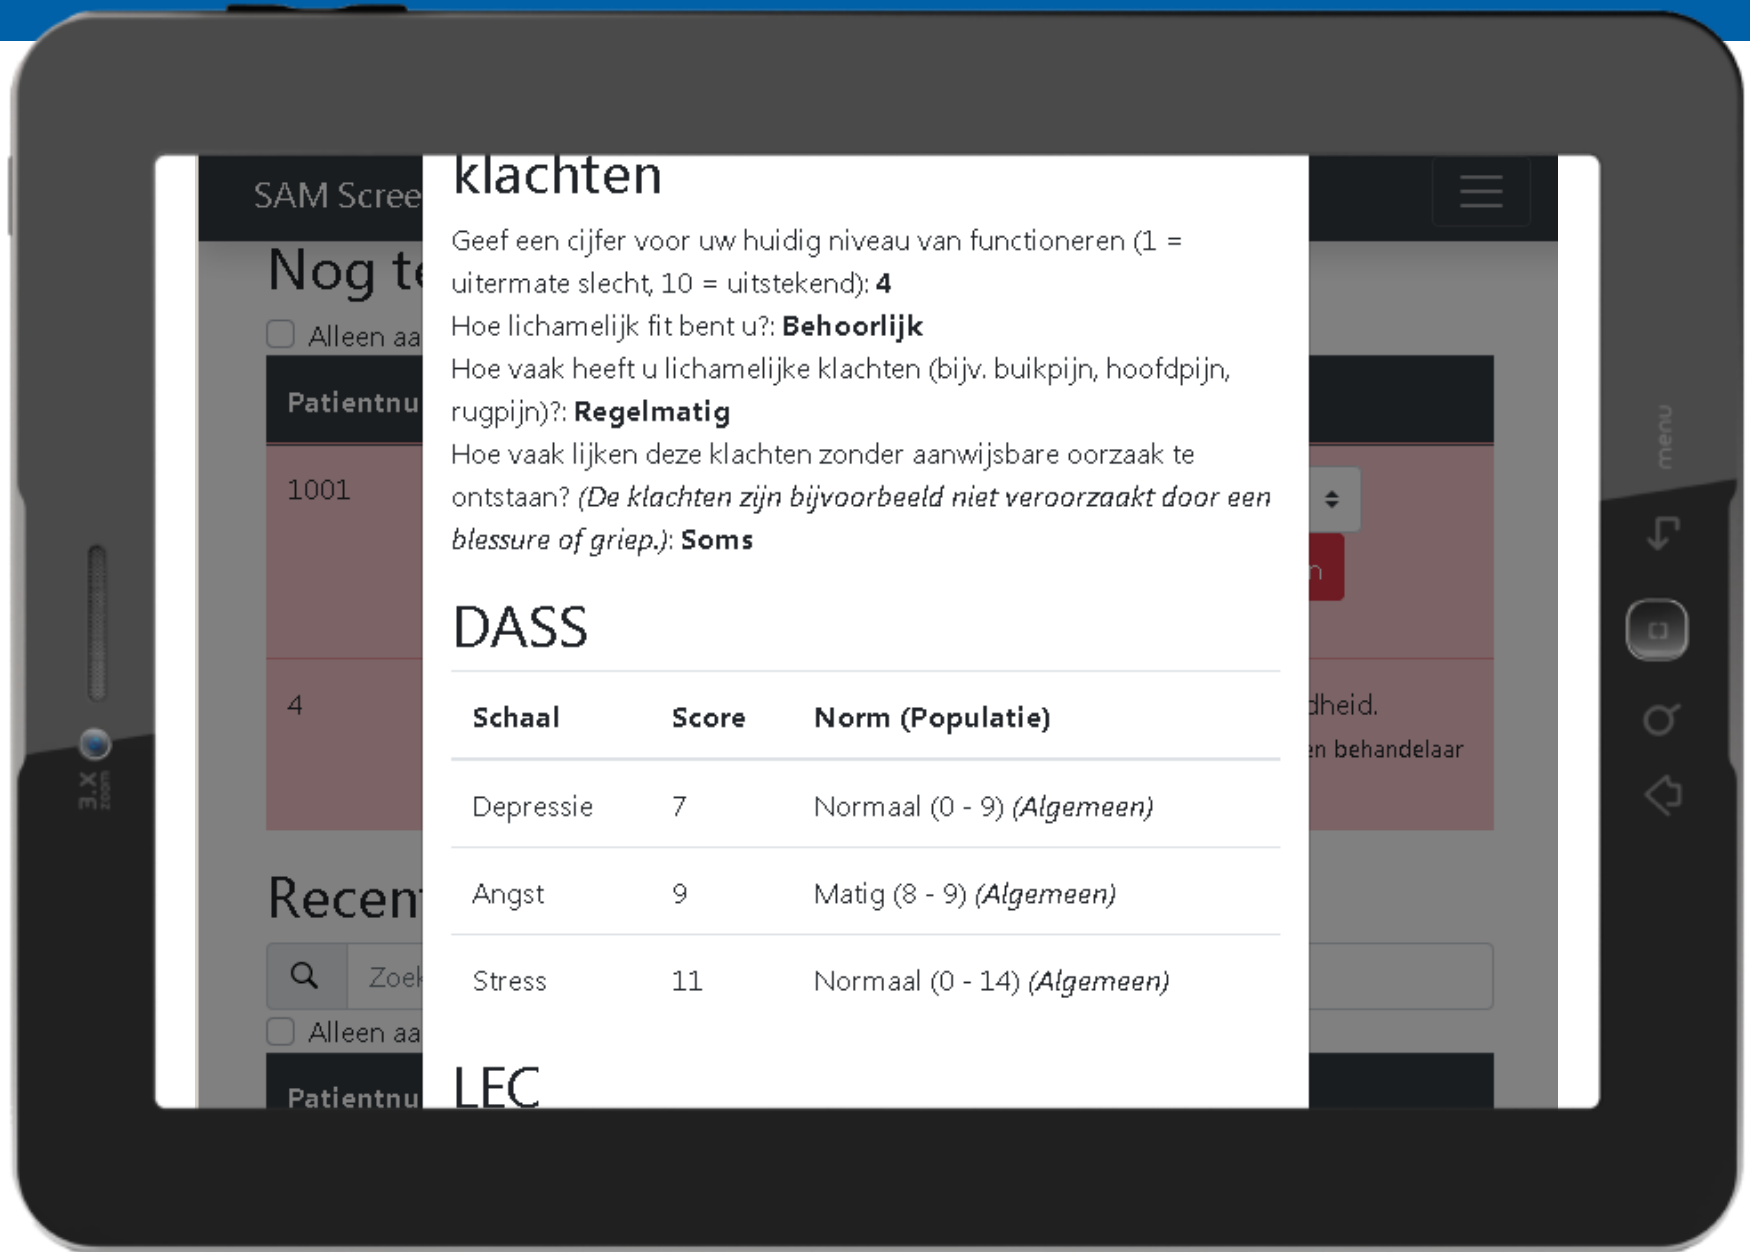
SAM Scree

Nog te

Alleen aa

Patientnu

1001

4

Recen

Zoek

Alleen aa

Patientnu

klachten

Geef een cijfer voor uw huidig niveau van functioneren (1 = uitermate slecht, 10 = uitstekend): **4**

Hoe lichamelijk fit bent u?: **Behoorlijk**

Hoe vaak heeft u lichamelijke klachten (bijv. buikpijn, hoofdpijn, rugpijn)?: **Regelmatig**

Hoe vaak lijken deze klachten zonder aanwijsbare oorzaak te ontstaan? *(De klachten zijn bijvoorbeeld niet veroorzaakt door een blessure of griep.)*: **Soms**

DASS

| Schaal | Score | Norm (Populatie) |
|---|---|---|
| Depressie | 7 | Normaal (0 - 9) *(Algemeen)* |
| Angst | 9 | Matig (8 - 9) *(Algemeen)* |
| Stress | 11 | Normaal (0 - 14) *(Algemeen)* |

LEC

n

dheid.

en behandelaar

menu

3.x zoom